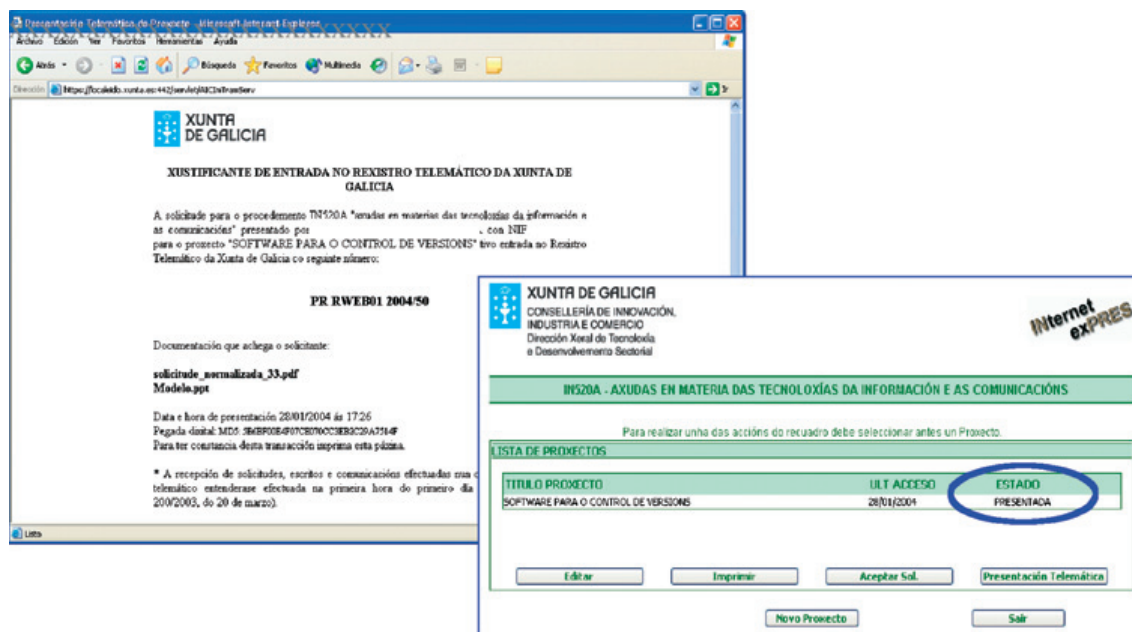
Documentación Telemática do Proxecto - Microsoft Internet Explorer
Archivo Edición Ver Favoritos Herramientas Ayuda
Atrás Búsqueda Favoritos Multimedia
Dirección https://localaido.xunta.es:442/servlet/AICInTravServ

XUNTA DE GALICIA

XUSTIFICANTE DE ENTRADA NO REXISTRO TELEMÁTICO DA XUNTA DE GALICIA

A solicitude para o procedemento IN520A "axudas en materias das tecnoloxías da información e as comunicacións" presentado por , con NIF para o proxecto "SOFTWARE PARA O CONTROL DE VERSIONS" tivo entrada no Rexistro Telemático da Xunta de Galicia co seguinte número:

PR RWEB01 2004/50

Documentación que achega o solicitante:

solicitude_normalizada_33.pdf
Modelo.ppt

Data e hora de presentación 28/01/2004 ás 17:26
Pegada dixital: MD5: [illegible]
Para ter constancia desta transacción imprima esta páxina.

* A recepción de solicitudes, escritos e comunicacións efectuadas nun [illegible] telemático entenderase efectuada na primeira hora do primeiro día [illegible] 200/2003, do 20 de marzo).

Listo

XUNTA DE GALICIA
CONSELLERÍA DE INNOVACIÓN, INDUSTRIA E COMERCIO
Dirección Xeral de Tecnoloxía e Desenvolvemento Sectorial

Internet exPRES

IN520A - AXUDAS EN MATERIA DAS TECNOLOXÍAS DA INFORMACIÓN E AS COMUNICACIÓNS

Para realizar unha das accións do recuadro debe seleccionar antes un Proxecto.

LISTA DE PROXECTOS

| TITULO PROXECTO | ULT ACCESO | ESTADO |
|---|---|---|
| SOFTWARE PARA O CONTROL DE VERSIONS | 28/01/2004 | PRESENTADA |

Editar Imprimir Aceptar Sol. Presentación Telemática

Novo Proxecto Saír